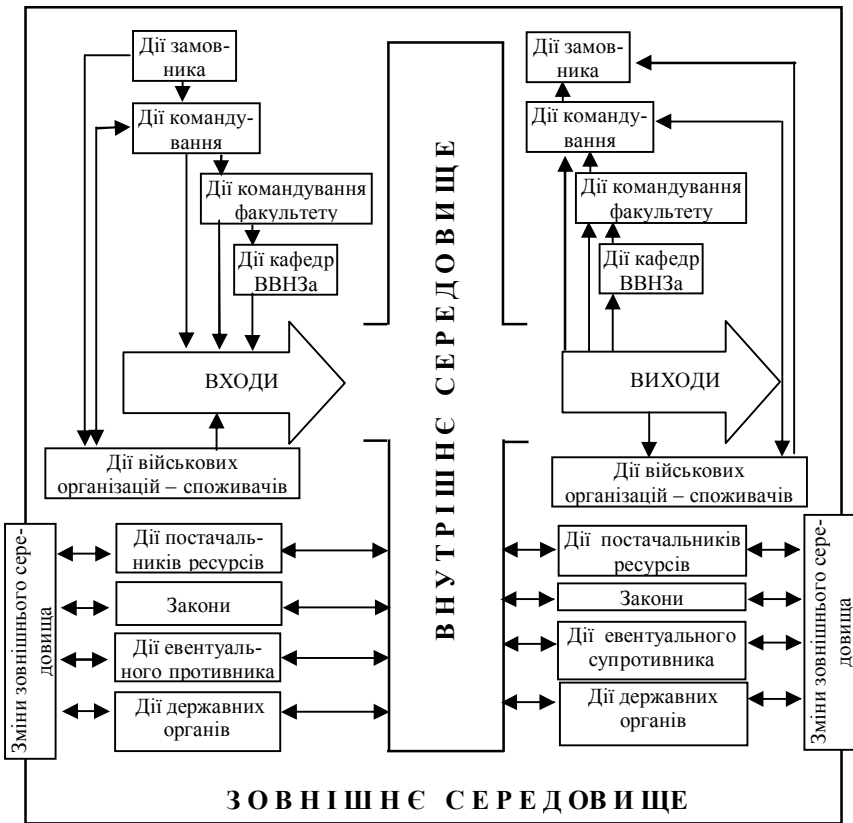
Дії замовника

Дії командування

Дії командування факультету

Дії кафедр ВВНЗа

ВХОДИ

Дії військових організацій – споживачів

ВНУТРІШНЄ СЕРЕДОВИЩЕ

Дії замовника

Дії командування

Дії командування факультету

Дії кафедр ВВНЗа

ВИХОДИ

Дії військових організацій – споживачів

Зміни зовнішнього середовища

Дії постачальників ресурсів

Закони

Дії евентуального противника

Дії державних органів

Дії постачальників ресурсів

Закони

Дії евентуального супротивника

Дії державних органів

Зміни зовнішнього середовища

ЗОВНІШНЄ СЕРЕДОВИЩЕ